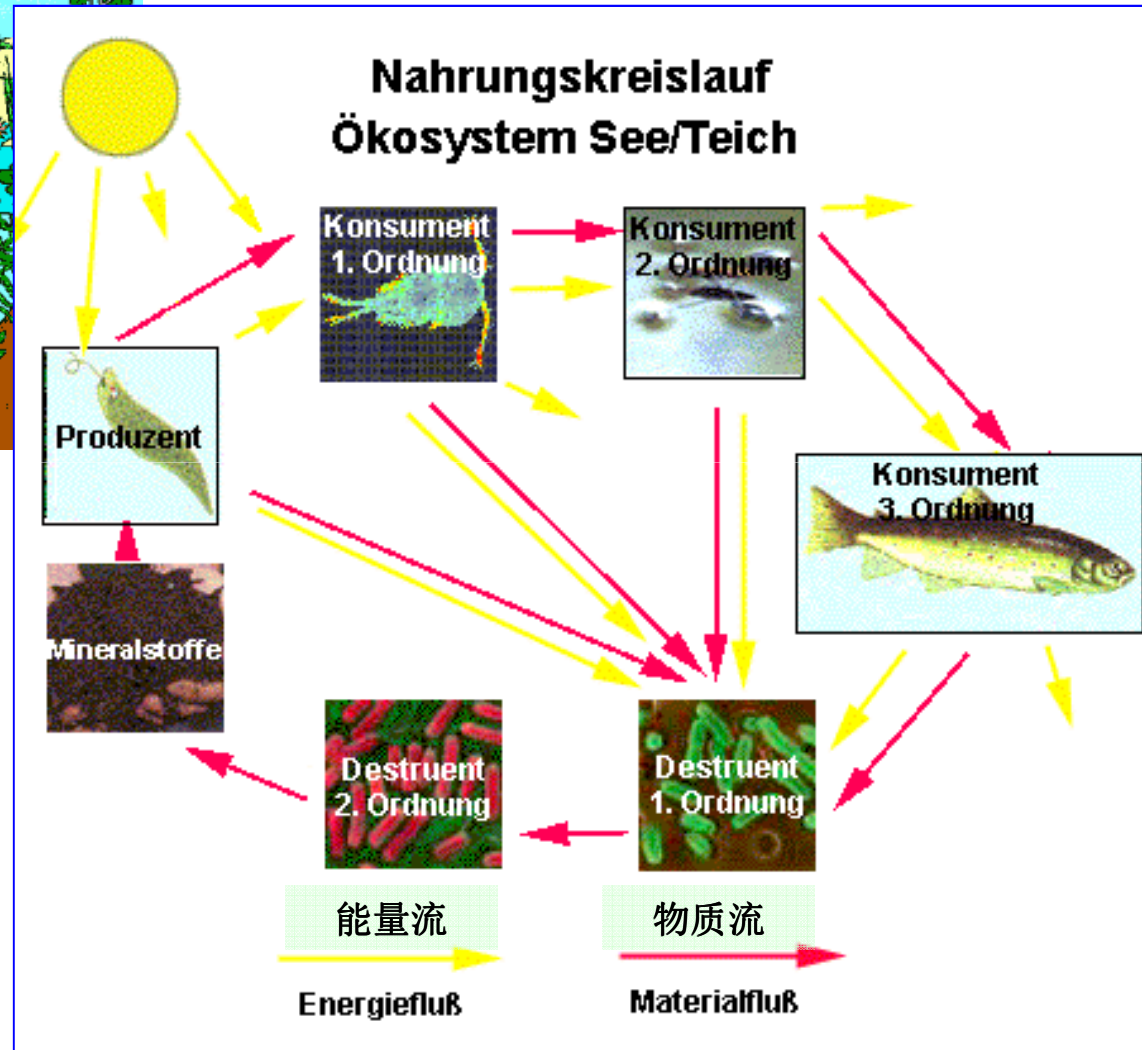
Nahrungskreislauf
Ökosystem See/Teich

Konsument
1. Ordnung

Konsument
2. Ordnung

Produzent

Konsument
3. Ordnung

Mineralstoffe

Destruent
2. Ordnung

Destruent
1. Ordnung

能量流

物质流

Energiefluß

Materialfluß